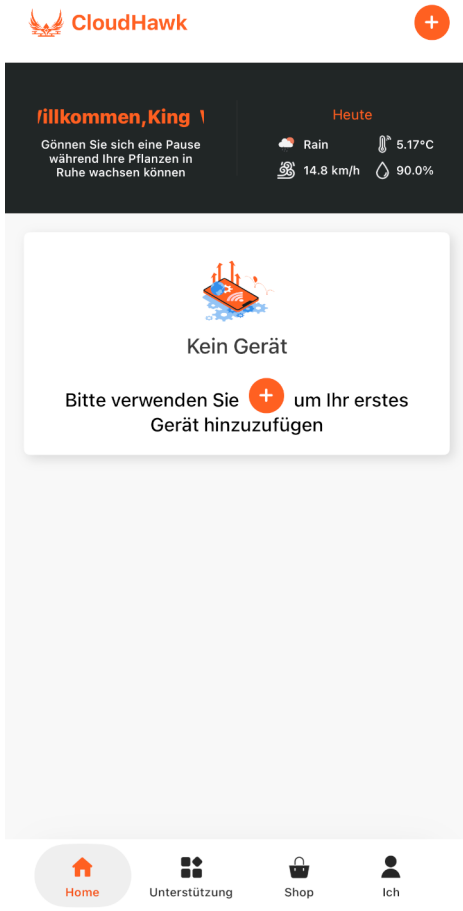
CloudHawk

'illkommen,King '

Gönnen Sie sich eine Pause während Ihre Pflanzen in Ruhe wachsen können

Heute

Rain 5.17°C

14.8 km/h 90.0%

Kein Gerät

Bitte verwenden Sie + um Ihr erstes Gerät hinzuzufügen

Home
Unterstützung
Shop
Ich